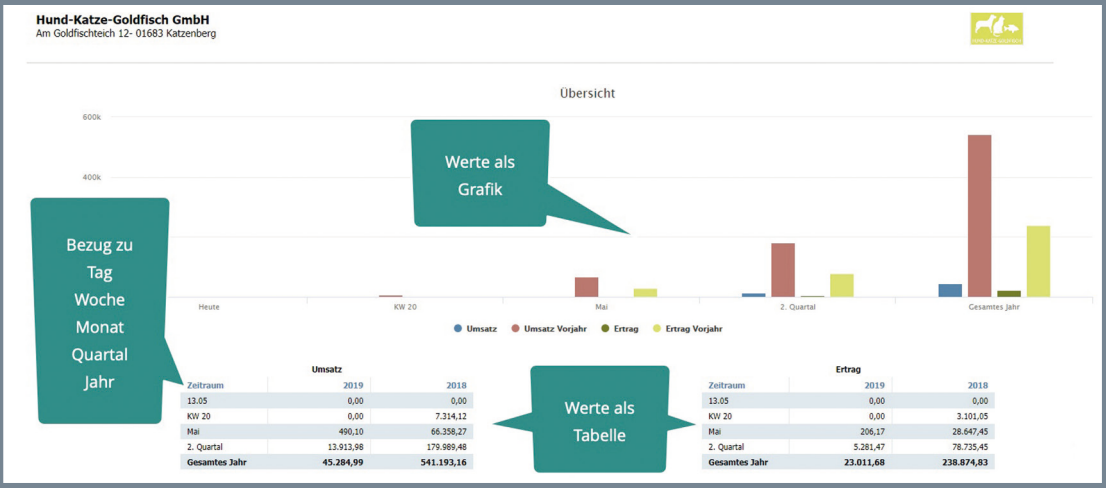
Hund-Katze-Goldfisch GmbH
Am Goldfischteich 12- 01683 Katzenberg

HUND-KATZE-GOLDFISCH

Übersicht

600k
400k

Werte als Grafik

Bezug zu Tag Woche Monat Quartal Jahr

Heute
KW 20
Mai
2. Quartal
Gesamtes Jahr

Umsatz
Umsatz Vorjahr
Ertrag
Ertrag Vorjahr

Umsatz

| Zeitraum | 2019 | 2018 |
|---|---|---|
| 13.05 | 0,00 | 0,00 |
| KW 20 | 0,00 | 7.314,12 |
| Mai | 490,10 | 66.358,27 |
| 2. Quartal | 13.913,98 | 179.989,48 |
| Gesamtes Jahr | 45.284,99 | 541.193,16 |

Werte als Tabelle

Ertrag

| Zeitraum | 2019 | 2018 |
|---|---|---|
| 13.05 | 0,00 | 0,00 |
| KW 20 | 0,00 | 3.101,05 |
| Mai | 206,17 | 28.647,45 |
| 2. Quartal | 5.281,47 | 78.735,45 |
| Gesamtes Jahr | 23.011,68 | 238.874,83 |